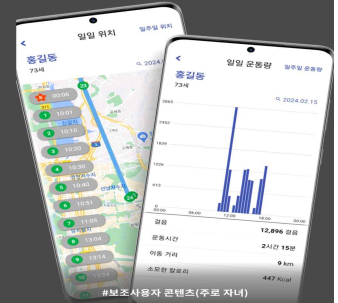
일일 위치
일주일 위치
홍길동
73세
2024
10:00
10:01
10:10
10:20
10:30
10:40
10:51
11:05
13:03
13:04
13:14
13:24

일일 운동량
일주일 운동량
홍길동
73세
2024.02.15
3865
2899
1932
966
00:00
06:00
12:00
18:00
24:00
걸음
12,896 걸음
운동시간
2시간 15분
이동 거리
9 km
소모한 칼로리
447 Kcal
#보조사용자 콘텐츠(주로 자녀)